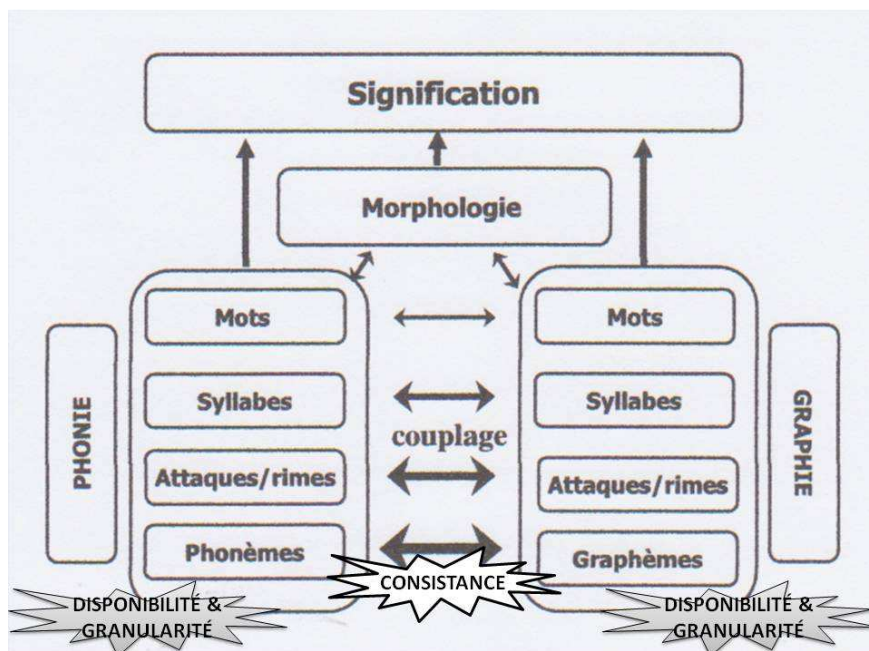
Signification

Morphologie

PHONIE

Mots

Syllabes

Attaques/rimes

Phonèmes

couplage

Mots

Syllabes

Attaques/rimes

Graphèmes

GRAPHIE

DISPONIBILITÉ & GRANULARITÉ

CONSISTANCE

DISPONIBILITÉ & GRANULARITÉ